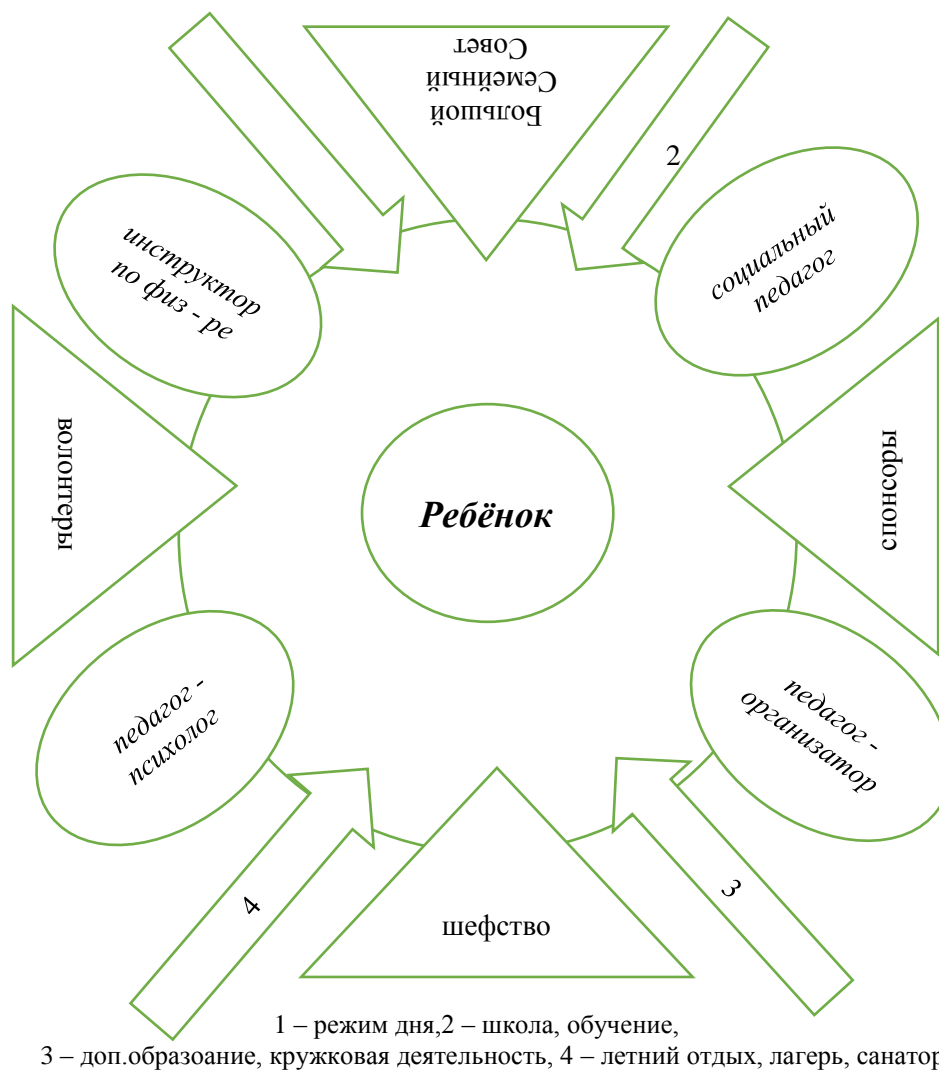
Большой Семейный Совет

2

инструктор по физ - ре

социальный педагог

волонтеры

Ребёнок

спонсоры

педагог - психолог

педагог - организатор

4

шефство

3

1 – режим дня,2 – школа, обучение,
3 – доп.образоание, кружковая деятельность, 4 – летний отдых, лагерь, санатор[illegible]